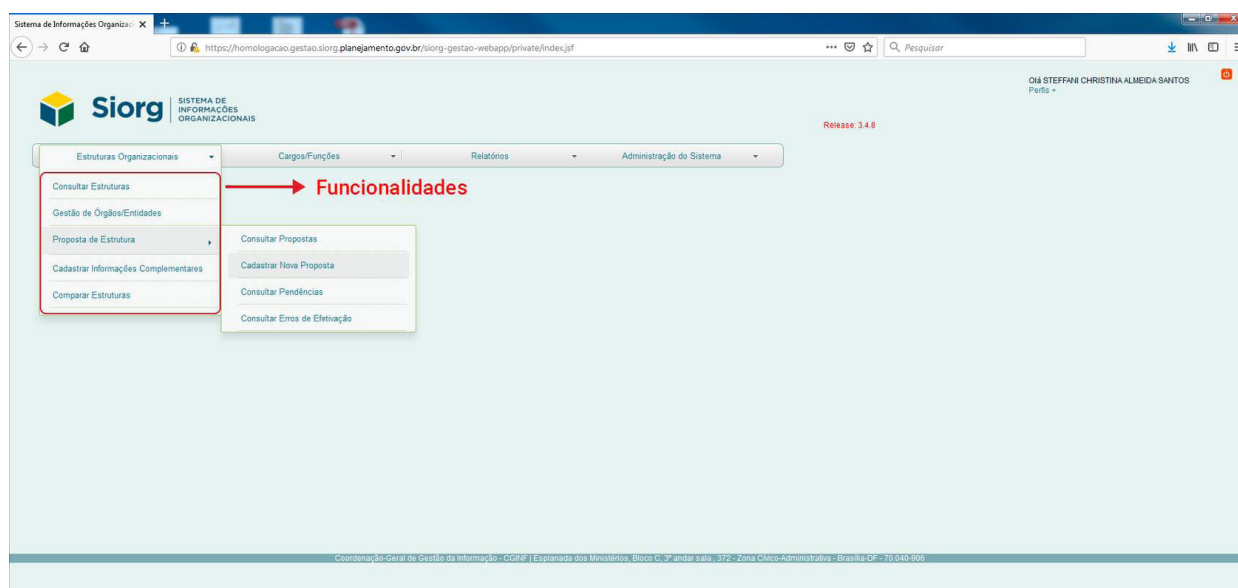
Sistema de Informações Organizac ×

https://homologacao.gestao.siorg.planejamento.gov.br/siorg-gestao-webapp/private/index.jsf

Pesquisar

Siorg | SISTEMA DE INFORMAÇÕES ORGANIZACIONAIS

Olá STEFFANI CHRISTINA ALMEIDA SANTOS
Perfis »

Release: 3.4.8

Estruturas Organizacionais | Cargos/Funções | Relatórios | Administração do Sistema

Consultar Estruturas
Gestão de Órgãos/Entidades
Proposta de Estrutura
Cadastrar Informações Complementares
Comparar Estruturas

Funcionalidades

Consultar Propostas
Cadastrar Nova Proposta
Consultar Pendências
Consultar Erros de Efetivação

Coordenação-Geral de Gestão da Informação - CGINF | Esplanada dos Ministérios, Bloco C, 3º andar sala , 372 - Zona Cívico-Administrativa - Brasília-DF - 70.040-906